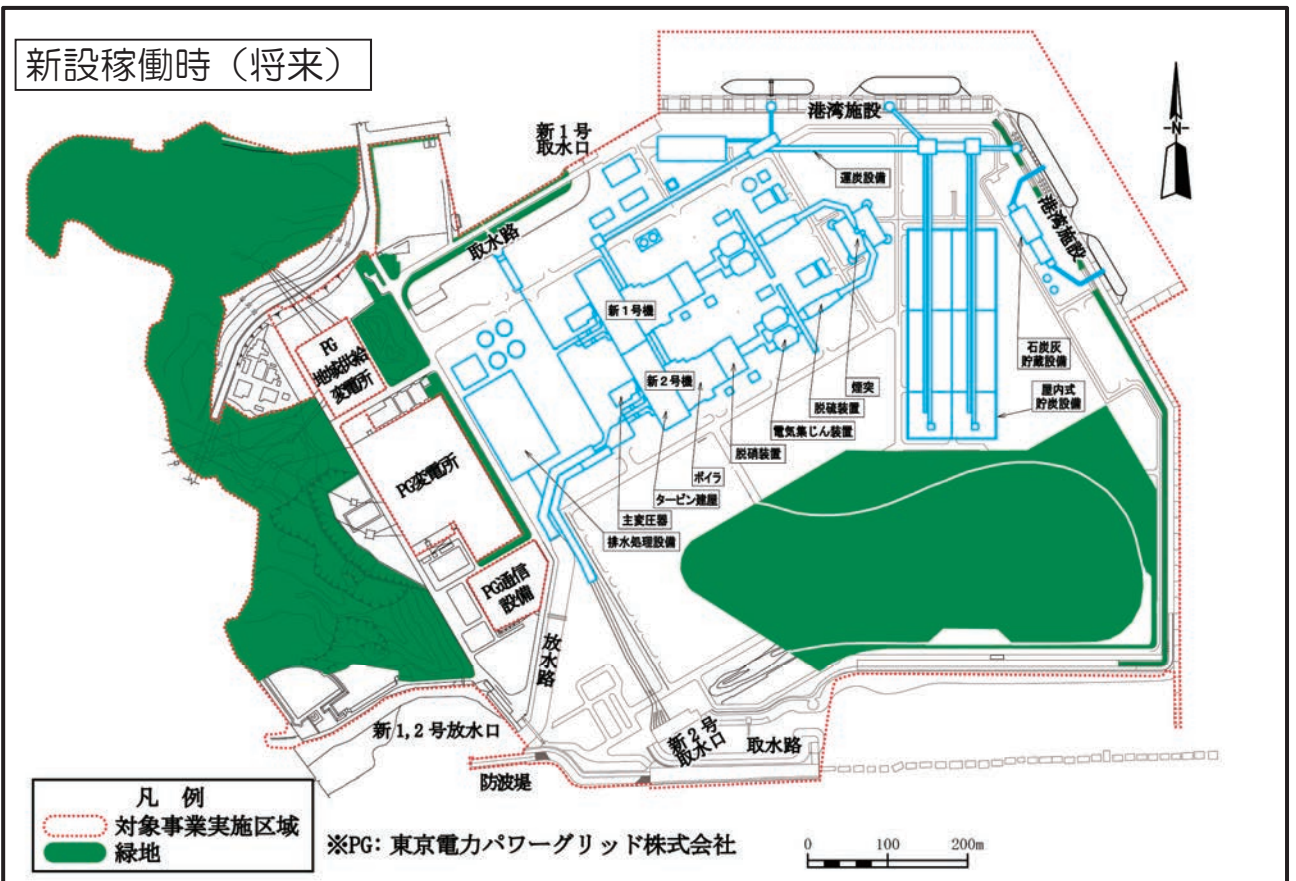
新設稼働時（将来）

N

港湾施設

新1号取水口

運炭設備

取水路

港湾施設

新1号機

PG地域供給変電所

石炭灰貯蔵設備

新2号機

屋内式貯炭設備

煙突

脱硫装置

電気集じん装置

脱硝装置

ボイラ

タービン建屋

PG変電所

主変圧器

排水処理設備

PG通信設備

放水路

新1,2号放水口

新2号取水口

取水路

防波堤

凡例
対象事業実施区域
緑地

※PG：東京電力パワーグリッド株式会社

0 100 200m